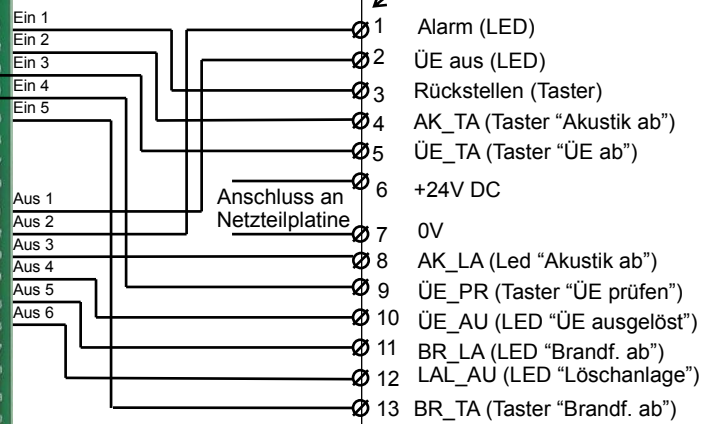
Ein 1
Ein 2
Ein 3
Ein 4
Ein 5

Aus 1
Aus 2
Aus 3
Aus 4
Aus 5
Aus 6

Anschluss an Netzteilplatine

1 Alarm (LED)
2 ÜE aus (LED)
3 Rückstellen (Taster)
4 AK_TA (Taster “Akustik ab”)
5 ÜE_TA (Taster “ÜE ab”)
6 +24V DC
7 0V
8 AK_LA (Led “Akustik ab”)
9 ÜE_PR (Taster “ÜE prüfen”)
10 ÜE_AU (LED “ÜE ausgelöst”)
11 BR_LA (LED “Brandf. ab”)
12 LAL_AU (LED “Löschanlage”)
13 BR_TA (Taster “Brandf. ab”)